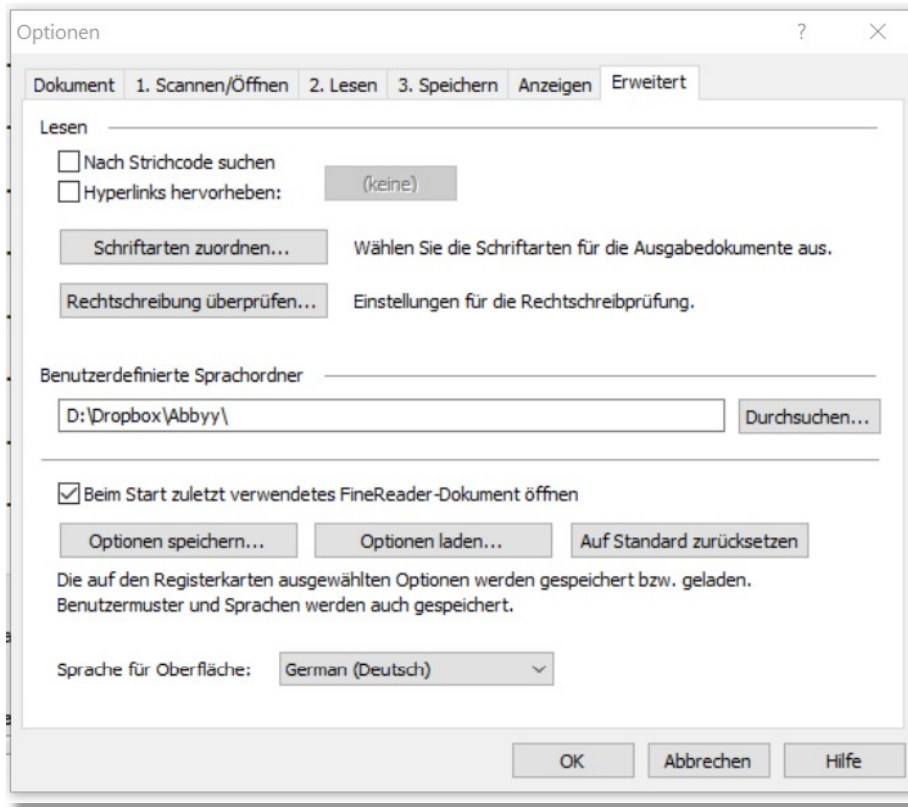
Optionen

?

×

Dokument | 1. Scannen/Öffnen | 2. Lesen | 3. Speichern | Anzeigen | Erweitert

Lesen

Nach Strichcode suchen

Hyperlinks hervorheben:

(keine)

Schriftarten zuordnen...

Wählen Sie die Schriftarten für die Ausgabedokumente aus.

Rechtschreibung überprüfen...

Einstellungen für die Rechtschreibprüfung.

Benutzerdefinierte Sprachordner

D:\Dropbox\Abbyy\

Durchsuchen...

Beim Start zuletzt verwendetes FineReader-Dokument öffnen

Optionen speichern...

Optionen laden...

Auf Standard zurücksetzen

Die auf den Registerkarten ausgewählten Optionen werden gespeichert bzw. geladen. Benutzermuster und Sprachen werden auch gespeichert.

Sprache für Oberfläche:

German (Deutsch)

OK

Abbrechen

Hilfe